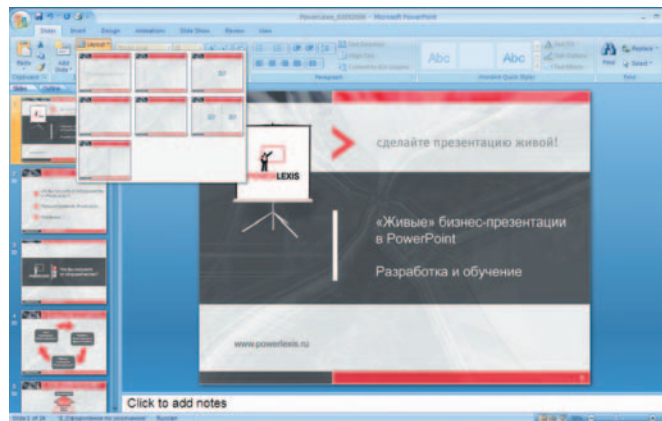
Microsoft PowerPoint

Home Insert Design Animations Slide Show Review View

Paste

Clipboard

New Slide

Layout

Paragraph

Abc

Abc

Drawing

Find

Replace

Select

Editing

Slides Outline

LEXIS

сделайте презентацию живой!

«Живые» бизнес-презентации в PowerPoint

Разработка и обучение

www.powerlexis.ru

Click to add notes

Slide 1 of 24 Russian